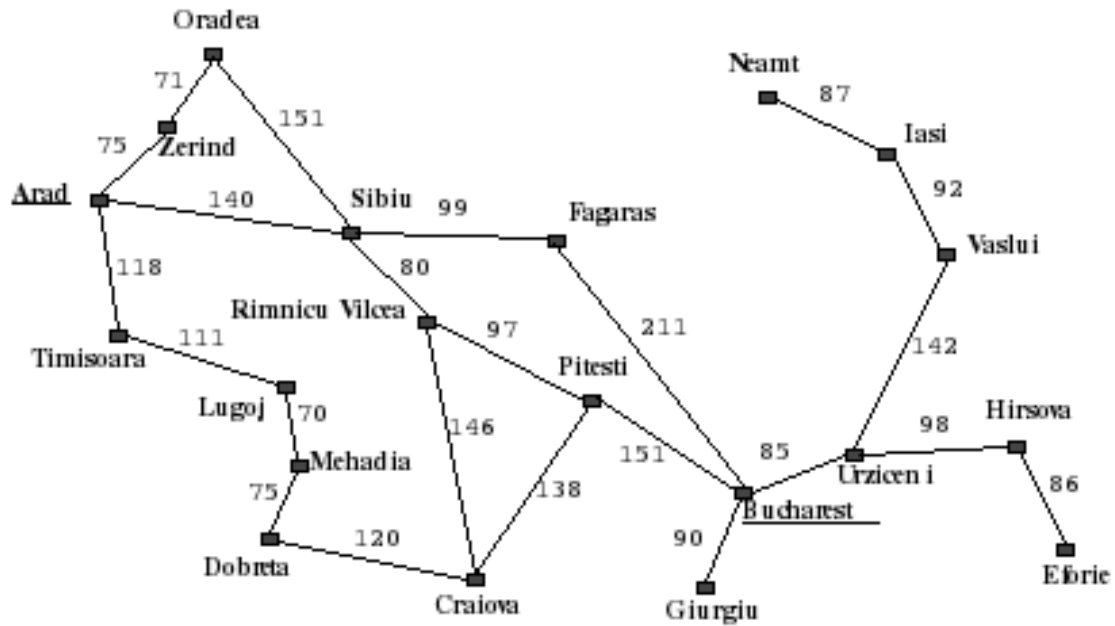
Oradea
71
75
Zerind
151
Neamt
87
Iasi
92
Arad
140
Sibiu
99
Fagaras
Vaslui
118
80
Rimnicu Vilcea
97
211
142
Timisoara
111
Pitesti
Lugoj
70
146
98
Hirsova
Mehadia
151
85
Urziceni
86
75
138
Bucharest
120
90
Dobreta
Craiova
Giurgiu
Eforie